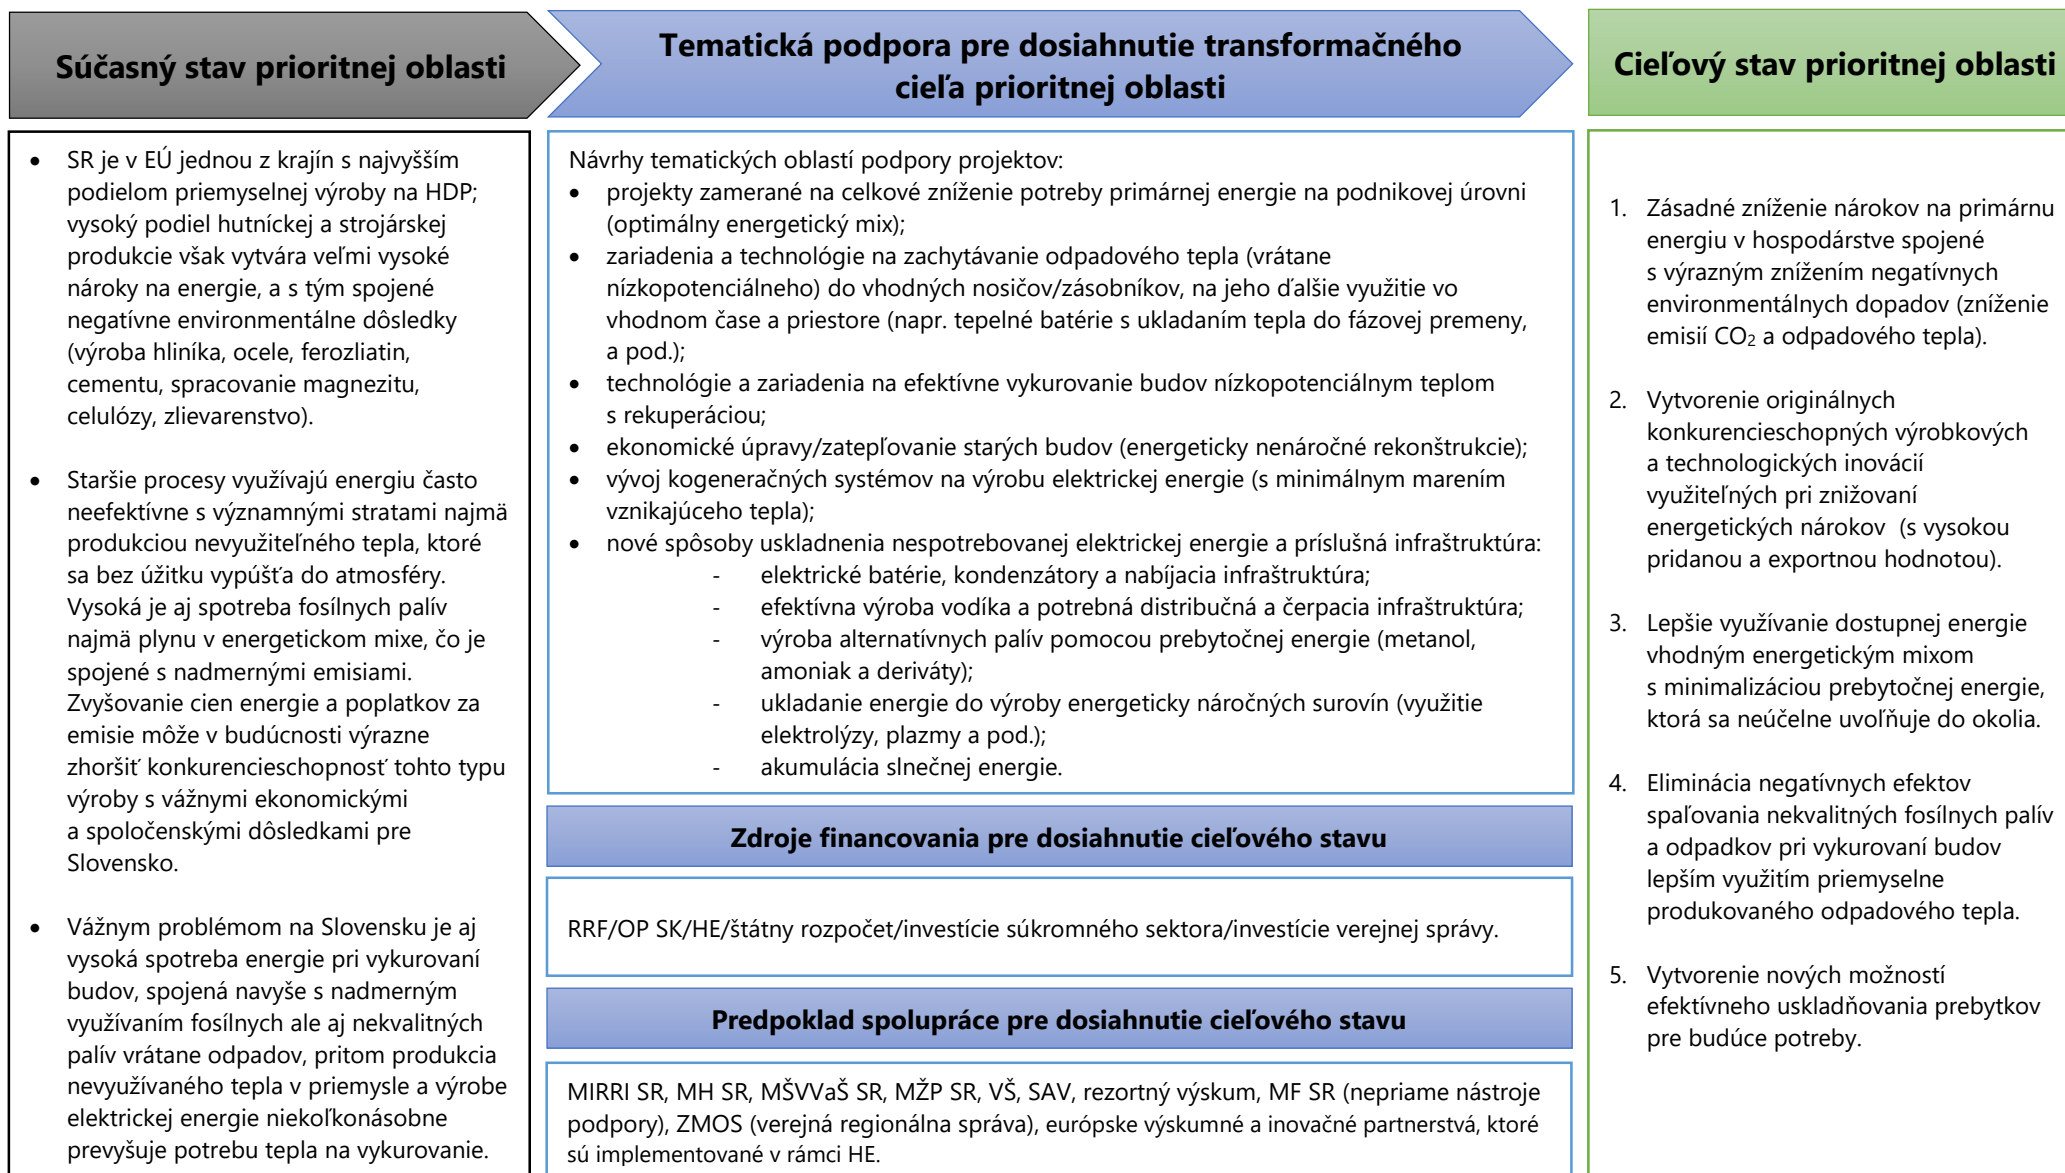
Súčasný stav prioritnej oblasti

Tematická podpora pre dosiahnutie transformačného cieľa prioritnej oblasti

Cieľový stav prioritnej oblasti

- SR je v EÚ jednou z krajín s najvyšším podielom priemyselnej výroby na HDP; vysoký podiel hutníckej a strojárskej produkcie však vytvára veľmi vysoké nároky na energie, a s tým spojené negatívne environmentálne dôsledky (výroba hliníka, ocele, ferozliatin, cementu, spracovanie magnezitu, celulózy, zlievarenstvo).

- Staršie procesy využívajú energiu často neefektívne s významnými stratami najmä produkciou nevyužiteľného tepla, ktoré sa bez úžitku vypúšťa do atmosféry. Vysoká je aj spotreba fosílnych palív najmä plynu v energetickom mixe, čo je spojené s nadmernými emisiami. Zvyšovanie cien energie a poplatkov za emisie môže v budúcnosti výrazne zhoršiť konkurencieschopnosť tohto typu výroby s vážnymi ekonomickými a spoločenskými dôsledkami pre Slovensko.

- Vážnym problémom na Slovensku je aj vysoká spotreba energie pri vykurovaní budov, spojená navyše s nadmerným využívaním fosílnych ale aj nekvalitných palív vrátane odpadov, pritom produkcia nevyužívaného tepla v priemysle a výrobe elektrickej energie niekoľkonásobne prevyšuje potrebu tepla na vykurovanie.

Návrhy tematických oblastí podpory projektov:
- projekty zamerané na celkové zníženie potreby primárnej energie na podnikovej úrovni (optimálny energetický mix);
- zariadenia a technológie na zachytávanie odpadového tepla (vrátane nízkopotenciálneho) do vhodných nosičov/zásobníkov, na jeho ďalšie využitie vo vhodnom čase a priestore (napr. tepelné batérie s ukladaním tepla do fázovej premeny, a pod.);
- technológie a zariadenia na efektívne vykurovanie budov nízkopotenciálnym teplom s rekuperáciou;
- ekonomické úpravy/zatepľovanie starých budov (energeticky nenáročné rekonštrukcie);
- vývoj kogeneračných systémov na výrobu elektrickej energie (s minimálnym marením vznikajúceho tepla);
- nové spôsoby uskladnenia nespotrebovanej elektrickej energie a príslušná infraštruktúra:
  - elektrické batérie, kondenzátory a nabíjacia infraštruktúra;
  - efektívna výroba vodíka a potrebná distribučná a čerpacia infraštruktúra;
  - výroba alternatívnych palív pomocou prebytočnej energie (metanol, amoniak a deriváty);
  - ukladanie energie do výroby energeticky náročných surovín (využitie elektrolýzy, plazmy a pod.);
  - akumulácia slnečnej energie.

Zdroje financovania pre dosiahnutie cieľového stavu

RRF/OP SK/HE/štátny rozpočet/investície súkromného sektora/investície verejnej správy.

Predpoklad spolupráce pre dosiahnutie cieľového stavu

MIRRI SR, MH SR, MŠVVaŠ SR, MŽP SR, VŠ, SAV, rezortný výskum, MF SR (nepriame nástroje podpory), ZMOS (verejná regionálna správa), európske výskumné a inovačné partnerstvá, ktoré sú implementované v rámci HE.

1. Zásadné zníženie nárokov na primárnu energiu v hospodárstve spojené s výrazným znížením negatívnych environmentálnych dopadov (zníženie emisií $CO_2$ a odpadového tepla).

2. Vytvorenie originálnych konkurencieschopných výrobkových a technologických inovácií využiteľných pri znižovaní energetických nárokov (s vysokou pridanou a exportnou hodnotou).

3. Lepšie využívanie dostupnej energie vhodným energetickým mixom s minimalizáciou prebytočnej energie, ktorá sa neúčelne uvoľňuje do okolia.

4. Eliminácia negatívnych efektov spaľovania nekvalitných fosílnych palív a odpadkov pri vykurovaní budov lepším využitím priemyselne produkovaného odpadového tepla.

5. Vytvorenie nových možností efektívneho uskladňovania prebytkov pre budúce potreby.